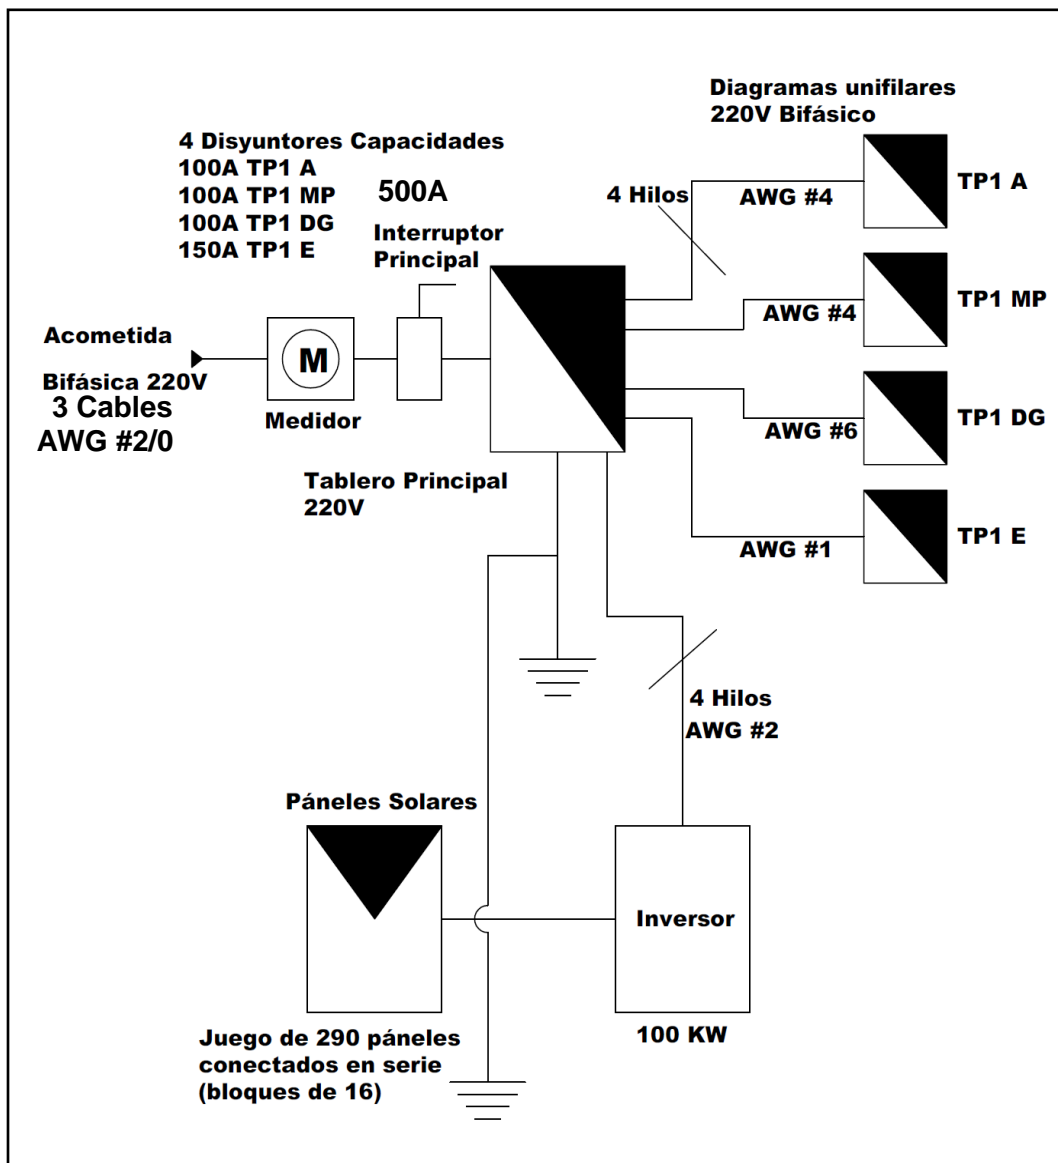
Diagramas unifilares
220V Bifásico

4 Disyuntores Capacidades
100A TP1 A
100A TP1 MP
100A TP1 DG
150A TP1 E

500A

Interruptor
Principal

4 Hilos

AWG #4

TP1 A

AWG #4

TP1 MP

Acometida

M

Bifásica 220V
3 Cables
AWG #2/0

Medidor

AWG #6

TP1 DG

Tablero Principal
220V

AWG #1

TP1 E

4 Hilos
AWG #2

Páneles Solares

Inversor

Juego de 290 páneles
conectados en serie
(bloques de 16)

100 KW